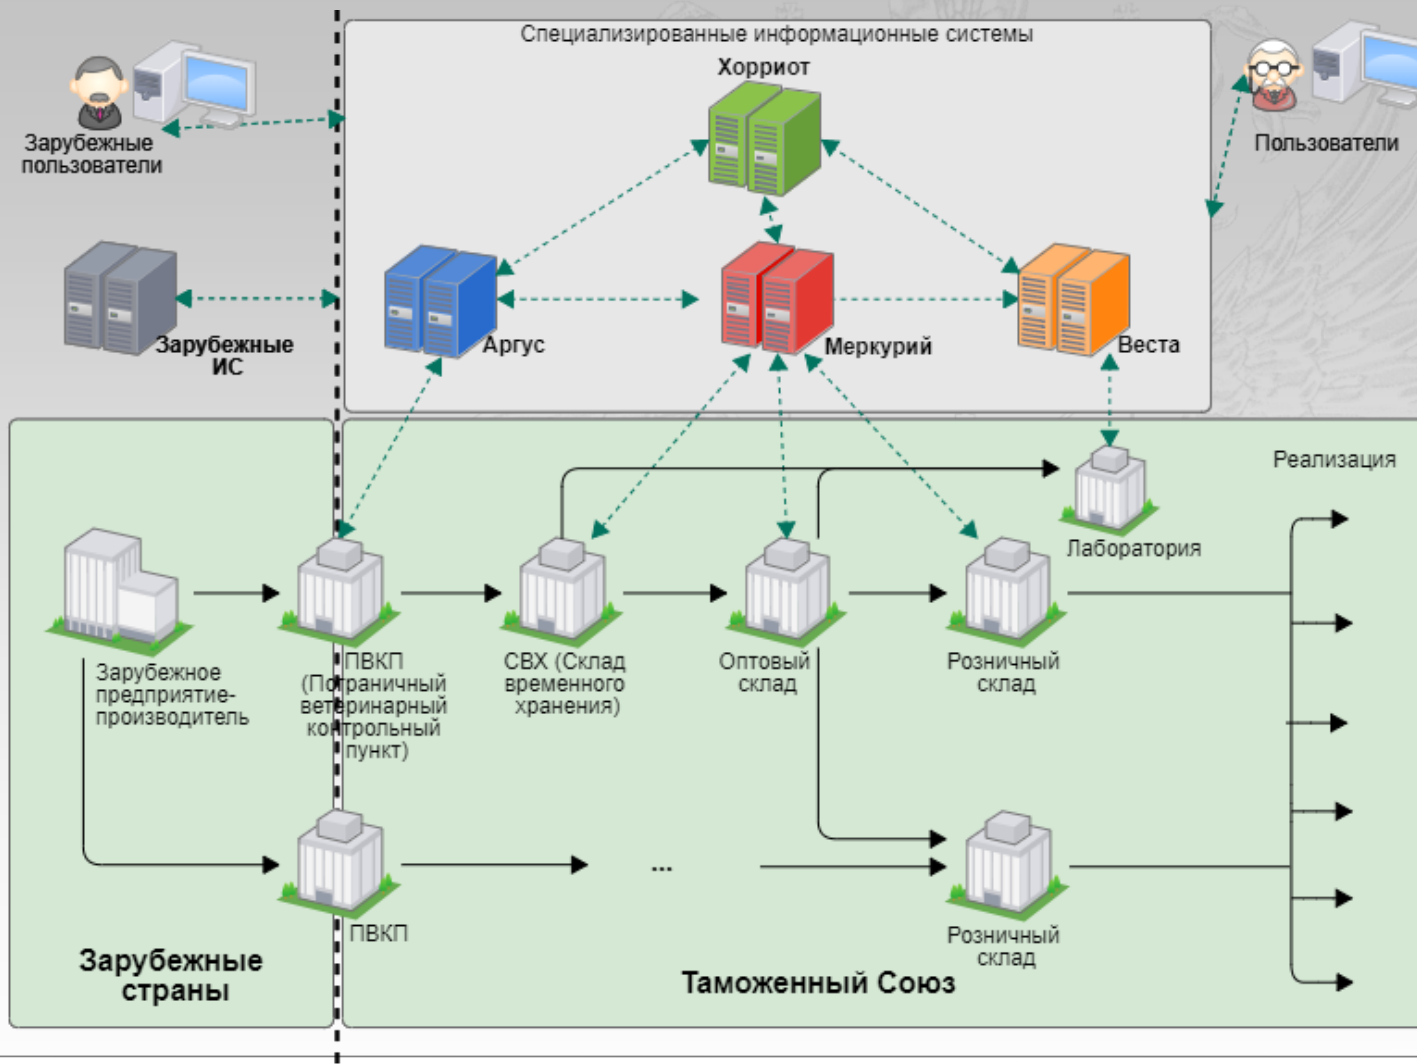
Зарубежные пользователи

Специализированные информационные системы

Хорриот

Пользователи

Зарубежные ИС

Аргус

Меркурий

Веста

Реализация

Лаборатория

Зарубежное предприятие-производитель

ПВКП (Пограничный ветеринарный контрольный пункт)

СВХ (Склад временного хранения)

Оптовый склад

Розничный склад

...

ПВКП

Розничный склад

Зарубежные страны

Таможенный Союз